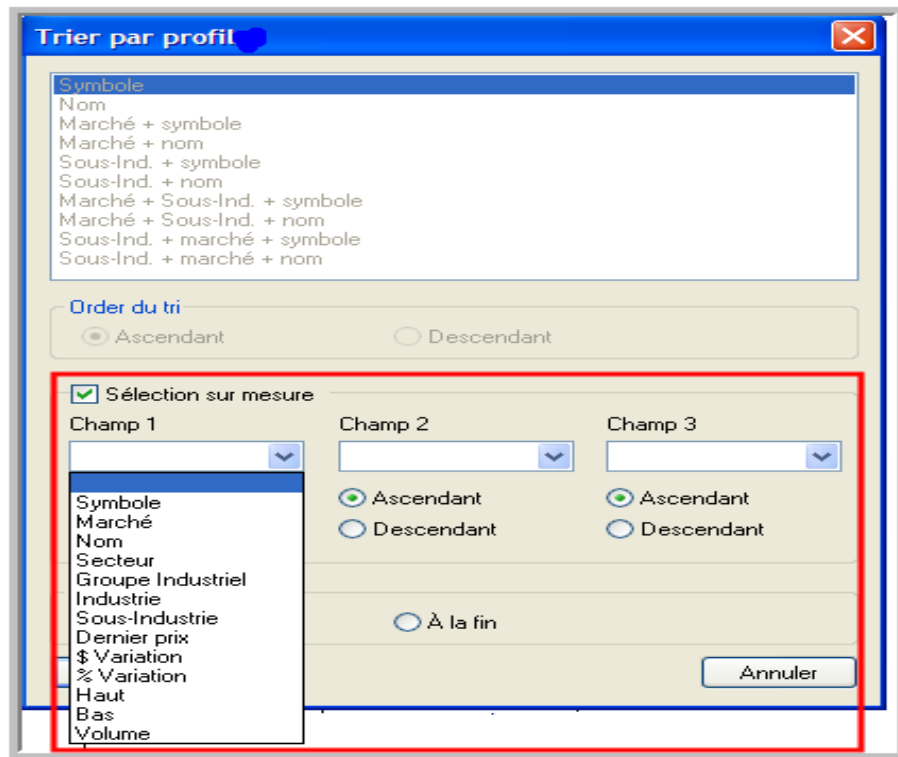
Trier par profil

Symbole
Nom
Marché + symbole
Marché + nom
Sous-Ind. + symbole
Sous-Ind. + nom
Marché + Sous-Ind. + symbole
Marché + Sous-Ind. + nom
Sous-Ind. + marché + symbole
Sous-Ind. + marché + nom

Order du tri
Ascendant
Descendant

Sélection sur mesure
Champ 1
Symbole
Marché
Nom
Secteur
Groupe Industriel
Industrie
Sous-Industrie
Dernier prix
$ Variation
% Variation
Haut
Bas
Volume

Champ 2
Ascendant
Descendant

Champ 3
Ascendant
Descendant

À la fin

Annuler